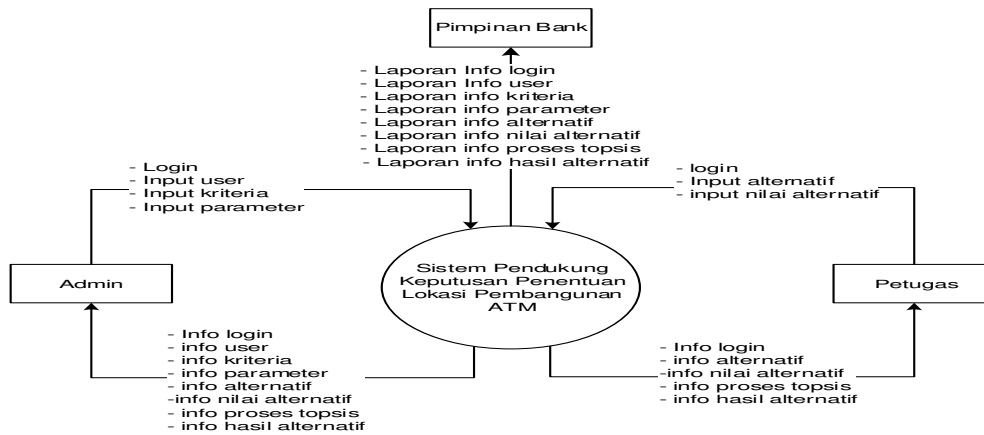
Pimpinan Bank

- Laporan Info login
- Laporan Info user
- Laporan info kriteria
- Laporan info parameter
- Laporan info alternatif
- Laporan info nilai alternatif
- Laporan info proses topsis
- Laporan info hasil alternatif

- Login
- Input user
- Input kriteria
- Input parameter

- login
- Input alternatif
- input nilai alternatif

Admin

Sistem Pendukung Keputusan Penentuan Lokasi Pembangunan ATM

Petugas

- Info login
- info user
- info kriteria
- info parameter
- info alternatif
-info nilai alternatif
- info proses topsis
- info hasil alternatif

- Info login
- info alternatif
-info nilai alternatif
- info proses topsis
- info hasil alternatif